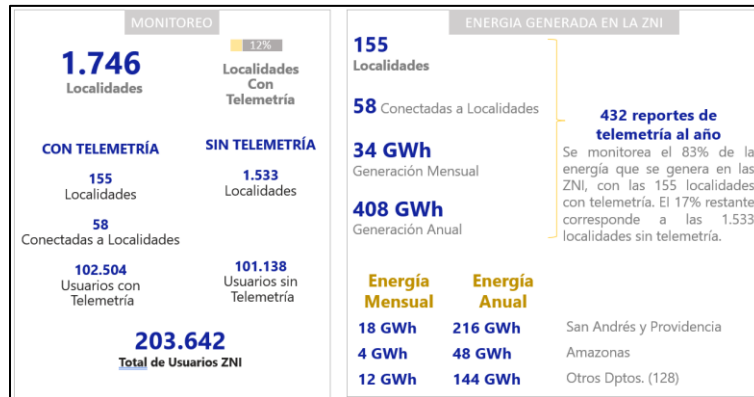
MONITOREO

1.746
Localidades

12%
Localidades Con Telemetría

CON TELEMETRÍA

155
Localidades

58
Conectadas a Localidades

102.504
Usuarios con Telemetría

SIN TELEMETRÍA

1.533
Localidades

101.138
Usuarios sin Telemetría

203.642
Total de Usuarios ZNI

ENERGIA GENERADA EN LA ZNI

155
Localidades

58 Conectadas a Localidades

34 GWh
Generación Mensual

408 GWh
Generación Anual

432 reportes de telemetría al año
Se monitorea el 83% de la energía que se genera en las ZNI, con las 155 localidades con telemetría. El 17% restante corresponde a las 1.533 localidades sin telemetría.

| Energía Mensual | Energía Anual | |
|---|---|---|
| 18 GWh | 216 GWh | San Andrés y Providencia |
| 4 GWh | 48 GWh | Amazonas |
| 12 GWh | 144 GWh | Otros Dptos. (128) |